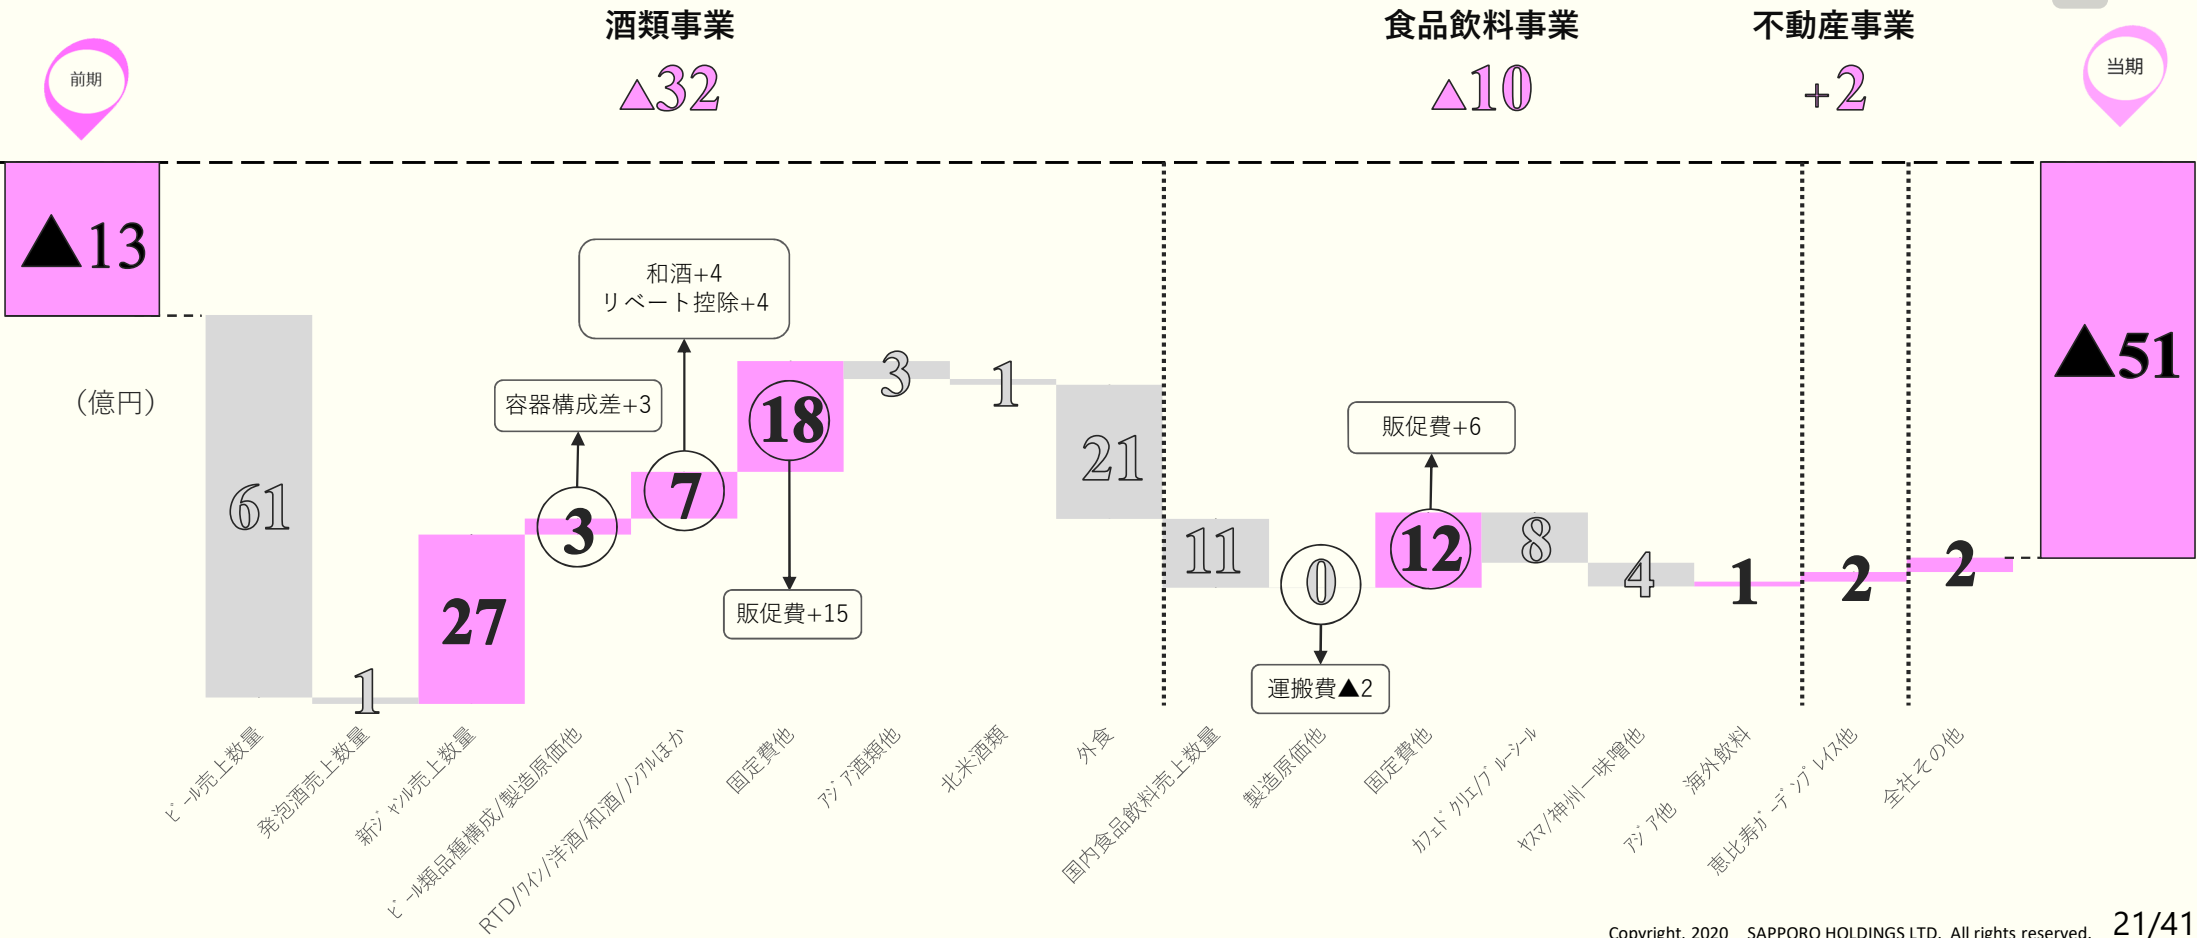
酒類事業
△32

食品飲料事業
△10

不動産事業
+2

前期

当期

▲13

(億円)

61

1

27

容器構成差+3

3

和酒+4
リベート控除+4

7

18

販促費+15

3

1

21

11

0

運搬費▲2

販促費+6

12

8

4

1

2

2

▲51

ビール売上数量
発泡酒売上数量
新ジャンル売上数量
ビール類品種構成/製造原価他
RTD/ワイン/洋酒/和酒/ノンアルほか
固定費他
アジア酒類他
北米酒類
外食
国内食品飲料売上数量
製造原価他
固定費他
カフェド クリエ/ブルーシール
ヤスマ/神州一味噌他
アジア他 海外飲料
恵比寿ガーデンプレイス他
全社その他

Copyright. 2020 SAPPORO HOLDINGS LTD. All rights reserved.
21/41